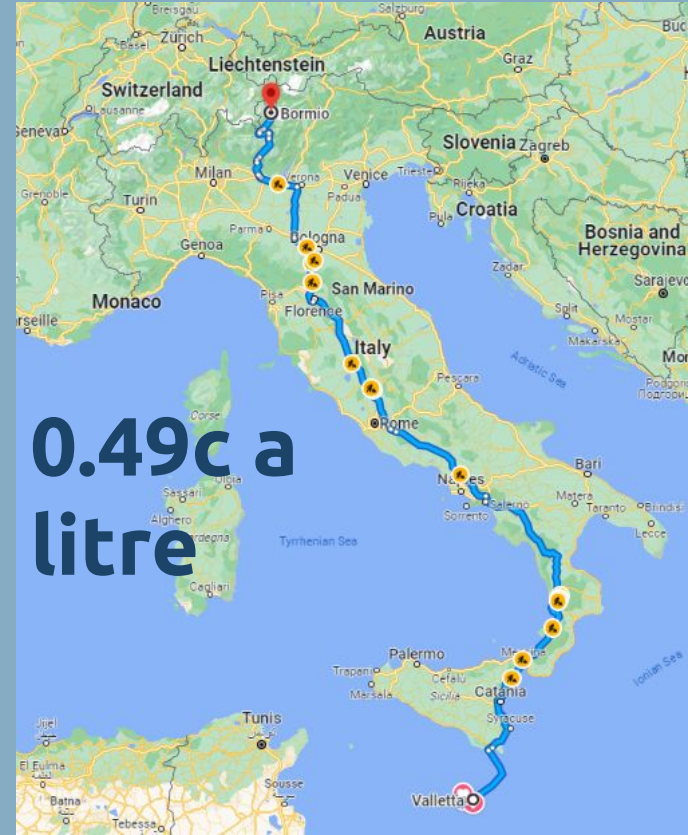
Breisgau
Salzburg
Zurich
Basel
Austria
Graz
Liechtenstein
Switzerland
Lausanne
Bormio
Geneva
Slovenia
Zagreb
Milan
Verona
Venice
Trieste
Rijeka
Grenoble
Turin
Padua
Croatia
Pula
Parma
Genoa
Bologna
Bosnia and Herzegovina
Zadar
Sarajevo
Monaco
San Marino
Split
Mostar
Pisa
Florence
Makarska
arseille
Italy
Adriatic Sea
Mo
Corse
Pescara
Podgorica
Подгорица
0.49c a litre
Rome
Bari
Olbia
Sassari
Naples
Matera
Taranto
Brindisi
Alghero
Sardegna
Salerno
Sorrento
Lecce
Tyrrhenian Sea
Cagliari
Palermo
Messina
Ionian Sea
Trapani
Cefalù
Marsala
Sicilia
Catania
Syracuse
Tunis
Jijel
El Eulma
Sousse
Batna
Tebessa
Valletta